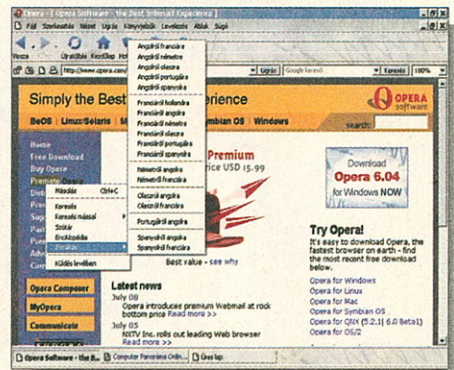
Opera - [Opera Software - the Best Internet Experience]
Fájl Szerkesztés Nézet Ugrás Könyvjelzők Levelezés Ablak Súgó
Vissza Újratöltés Kezdőlap
http://www.opera.com/
Ugrás Google keresés Keresés 100%

Simply the Best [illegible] Experience
OPERA software
BeOS | Linux/Solaris | M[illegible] Symbian OS | Windows
search:

Home
Free Download
Buy Opera
Premium
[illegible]

Másolás Ctrl+C
Keresés
Keresés másival
Szótár
Enciklopédia
Fordítás
Küldés levélben

Angolról franciára
Angolról németre
Angolról olaszra
Angolról portugálra
Angolról spanyolra
Franciáról angolra
Franciáról hollandra
Franciáról angolra
Franciáról németre
Franciáról olaszra
Franciáról portugálra
Franciáról spanyolra
Németről angolra
Németről franciára
Olaszról angolra
Olaszról franciára
Portugálról angolra
Spanyolról angolra
Spanyolról franciára

Premium
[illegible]rice USD 15.99

Best value - see why

Download
Opera 6.04
for Windows NOW

Try Opera!
It's easy to download Opera, the fastest browser on earth - find the most recent download below.

Opera for Windows
Opera for Linux
Opera for Mac
Opera for Symbian OS
Opera for QNX (5.2.1) 6.0 Beta1)
Opera for OS/2

Opera Composer
MyOpera
Communicate

Latest news
July 08
Opera introduces premium Webmail at rock bottom price Read more >>
July 05
NSTV Inc. rolls out leading Web browser Read more >>

Opera Software - the B... Computer Panoráma Onlin... Üres lap